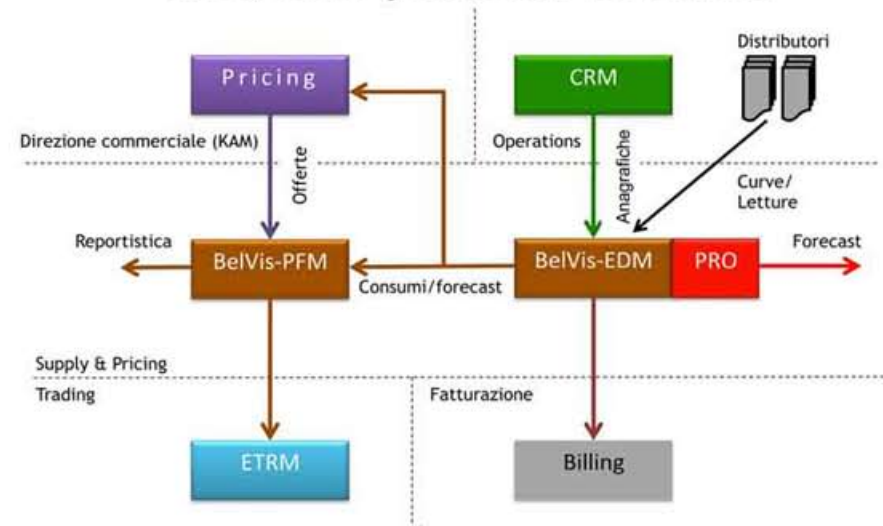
Pricing

CRM

Distributori

Direzione commerciale (KAM)

Offerte

Operations

Anagrafiche

Curve/
Letture

Reportistica

BelVis-PFM

Consumi/forecast

BelVis-EDM

PRO

Forecast

Supply & Pricing

Trading

Fatturazione

ETRM

Billing